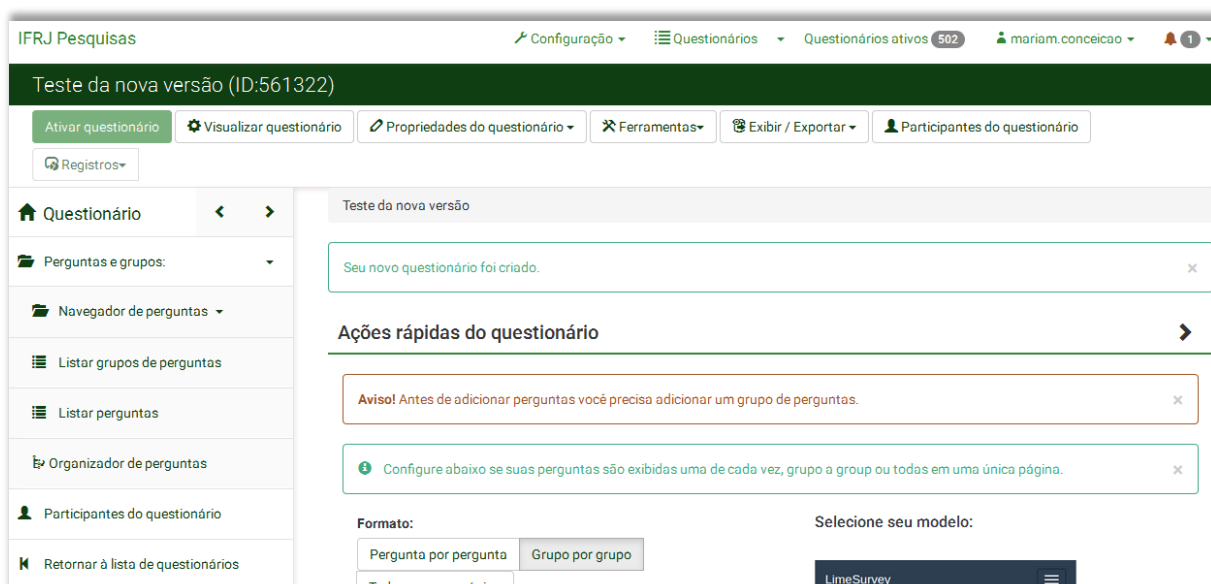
IFRJ Pesquisas

Configuração ▾ Questionários ▾ Questionários ativos 502 mariam.conceicao ▾ 1 ▾

Teste da nova versão (ID:561322)

Ativar questionário Visualizar questionário Propriedades do questionário ▾ Ferramentas▾ Exibir / Exportar ▾ Participantes do questionário

Registros▾

Questionário

Perguntas e grupos:

Navegador de perguntas ▾

Listar grupos de perguntas

Listar perguntas

Organizador de perguntas

Participantes do questionário

Retornar à lista de questionários

Teste da nova versão

Seu novo questionário foi criado. ×

Ações rápidas do questionário

Aviso! Antes de adicionar perguntas você precisa adicionar um grupo de perguntas. ×

Configure abaixo se suas perguntas são exibidas uma de cada vez, grupo a group ou todas em uma única página. ×

Formato:

Pergunta por pergunta Grupo por grupo

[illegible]

Selecione seu modelo:

LimeSurvey